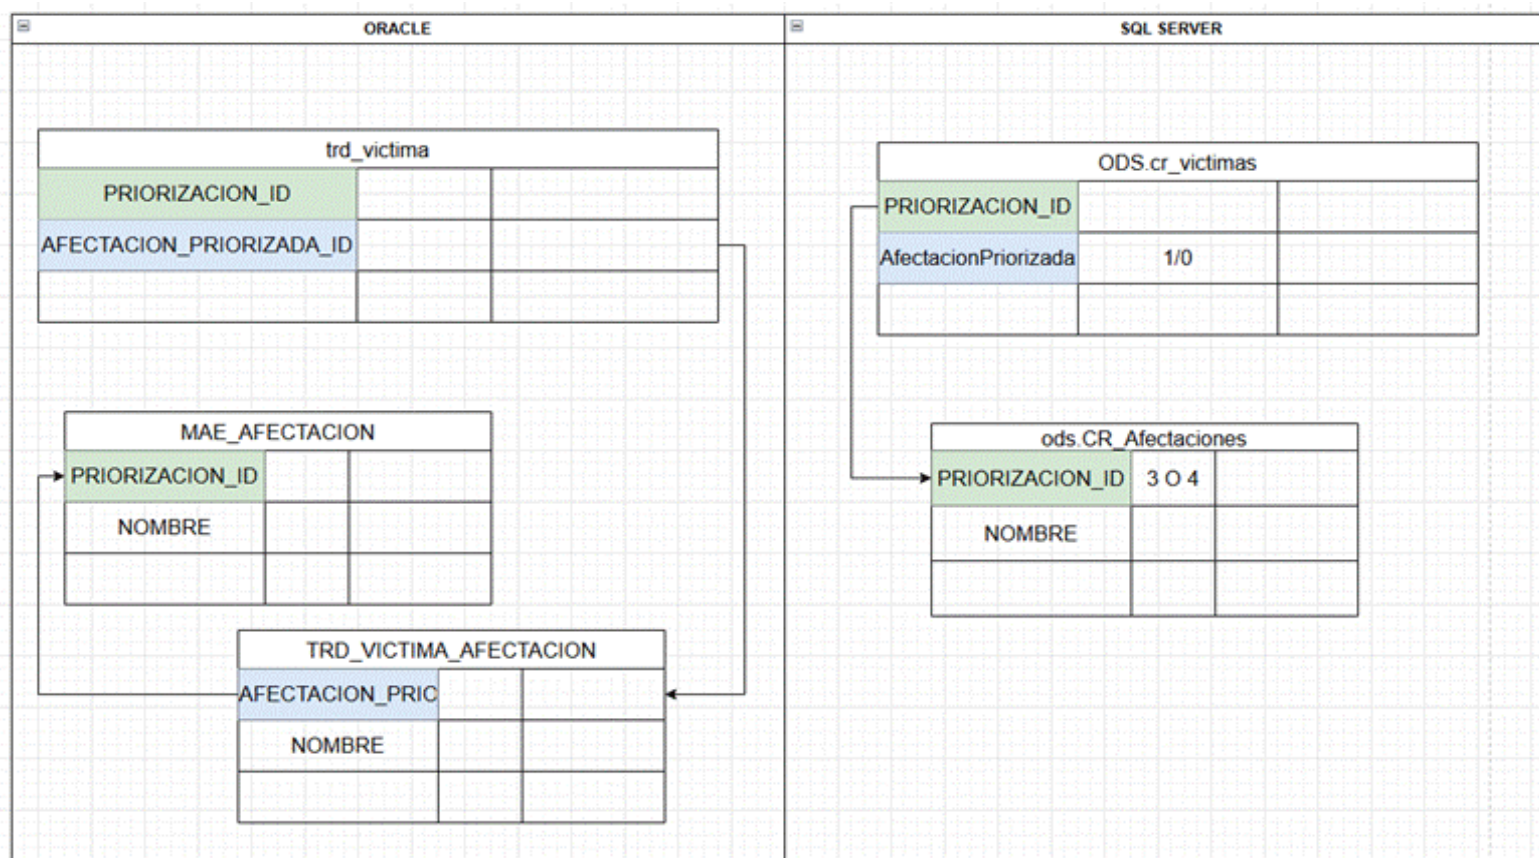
ORACLE

trd_victima

| PRIORIZACION_ID | | |
|---|---|---|
| AFECTACION_PRIORIZADA_ID | | |
| | | |

MAE_AFECTACION

| PRIORIZACION_ID | | |
|---|---|---|
| NOMBRE | | |
| | | |

TRD_VICTIMA_AFECTACION

| AFECTACION_PRIC | | |
|---|---|---|
| NOMBRE | | |
| | | |

SQL SERVER

ODS.cr_victimas

| PRIORIZACION_ID | | |
|---|---|---|
| AfectacionPriorizada | 1/0 | |
| | | |

ods.CR_Afectaciones

| PRIORIZACION_ID | 3 O 4 | |
|---|---|---|
| NOMBRE | | |
| | | |